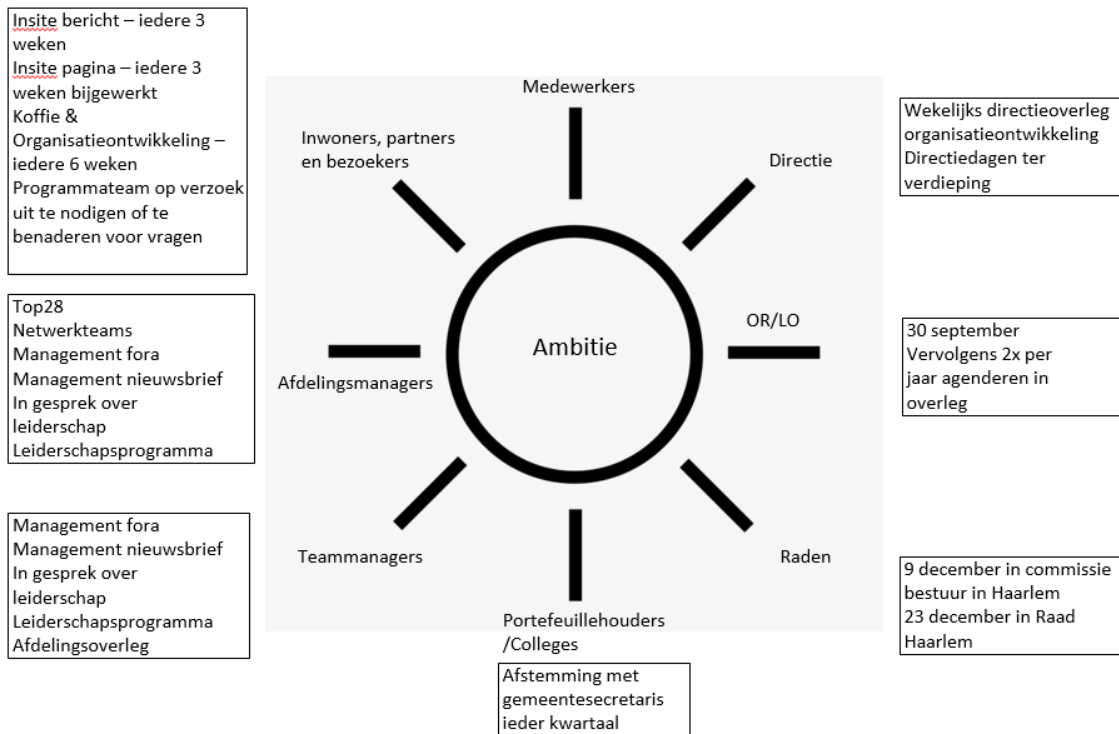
Insite bericht – iedere 3 weken
Insite pagina – iedere 3 weken bijgewerkt
Koffie & Organisatieontwikkeling – iedere 6 weken
Programmateam op verzoek uit te nodigen of te benaderen voor vragen

Medewerkers

Inwoners, partners en bezoekers

Directie

Wekelijks directieoverleg organisatieontwikkeling
Directiedagen ter verdieping

Top28
Netwerkteams
Management fora
Management nieuwsbrief
In gesprek over leiderschap
Leiderschapsprogramma

Ambitie

OR/LO

30 september
Vervolgens 2x per jaar agenderen in overleg

Afdelingsmanagers

Management fora
Management nieuwsbrief
In gesprek over leiderschap
Leiderschapsprogramma
Afdelingsoverleg

Teammanagers

Raden

9 december in commissie bestuur in Haarlem
23 december in Raad Haarlem

Portefeuillehouders /Colleges

Afstemming met gemeentesecretaris ieder kwartaal